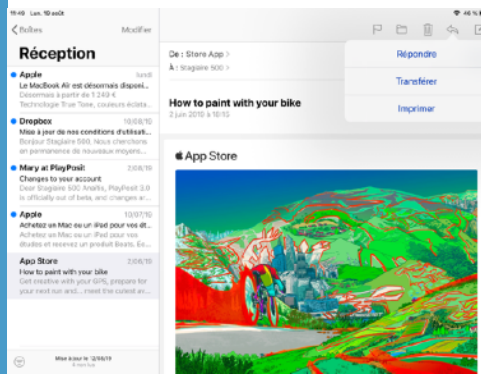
15:49 Lun. 10 août
46 %

Boîtes
Modifier

Réception

Apple
Le MacBook Air est désormais disponi...
Désormais à partir de 1 249 €
Technologie True Tone, couleurs écla...

Dropbox
10/08/18
Mise à jour de nos conditions d'utilisati...
Bonjour Stagiaire 500, Nous cherchons en permanence de nouvelles façons...

Mary at PlayPosit
2/08/18
Changes to your account
Dear Stagiaire 500 Analits, PlayPosit 3.0 is officially out of beta, and changes...

Apple
10/07/18
Achetez un Mac ou un iPad pour vos études et recevez un produit Beats. En...

App Store
2/06/18
How to paint with your bike
Get creative with your GPS, prepare for your next run and... meet the cutest av...

Mise à jour le 12/08/18
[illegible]

De : Store App >
À : Stagiaire 500 >

Répondre
Transférer
Imprimer

How to paint with your bike
2 juin 2018 à 18:13

App Store